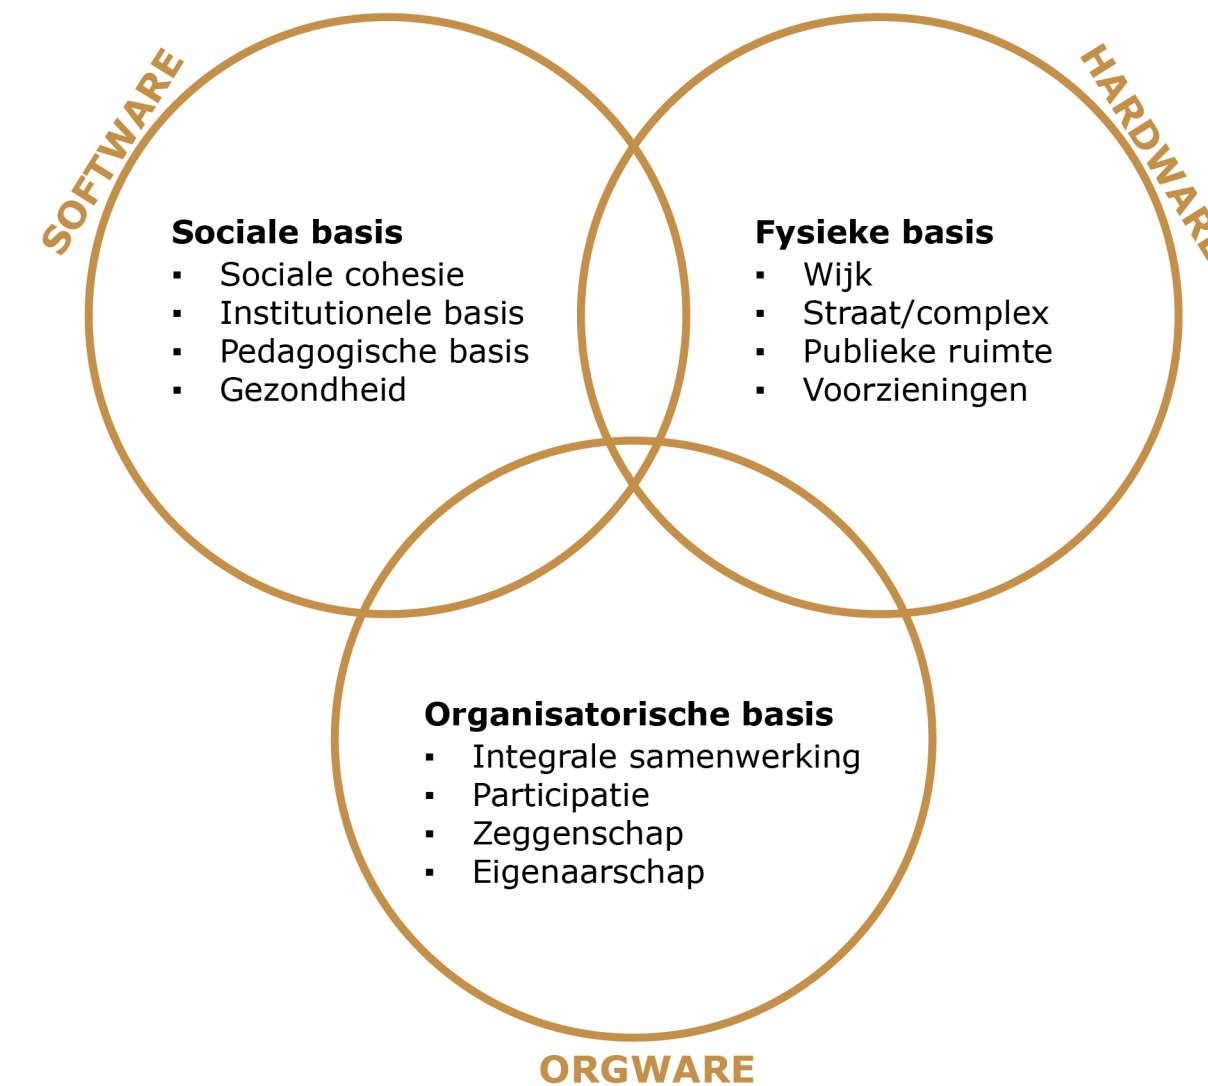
SOFTWARE

HARDWARE

Sociale basis
- Sociale cohesie
- Institutionele basis
- Pedagogische basis
- Gezondheid

Fysieke basis
- Wijk
- Straat/complex
- Publieke ruimte
- Voorzieningen

Organisatorische basis
- Integrale samenwerking
- Participatie
- Zeggenschap
- Eigenaarschap

ORGWARE